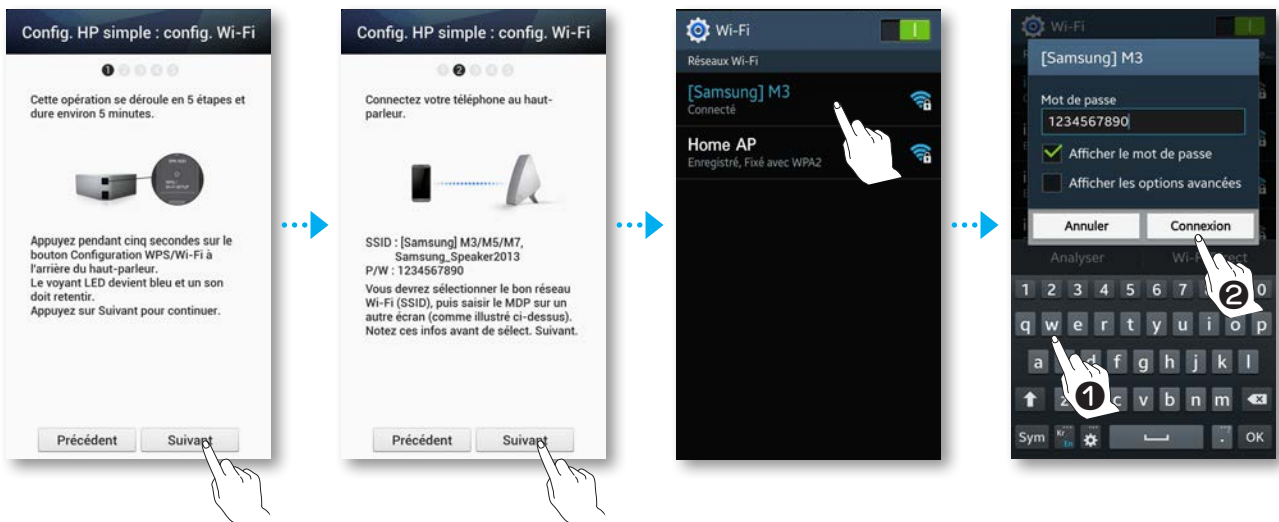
Config. HP simple : config. Wi-Fi

Cette opération se déroule en 5 étapes et dure environ 5 minutes.

Appuyez pendant cinq secondes sur le bouton Configuration WPS/Wi-Fi à l'arrière du haut-parleur.
Le voyant LED devient bleu et un son doit retentir.
Appuyez sur Suivant pour continuer.

Précédent
Suivant

Config. HP simple : config. Wi-Fi

Connectez votre téléphone au haut-parleur.

SSID : [Samsung] M3/M5/M7, Samsung_Speaker2013
P/W : 1234567890
Vous devrez sélectionner le bon réseau Wi-Fi (SSID), puis saisir le MDP sur un autre écran (comme illustré ci-dessus). Notez ces infos avant de sélect. Suivant.

Précédent
Suivant

Wi-Fi
Réseaux Wi-Fi
[Samsung] M3
Connecté
Home AP
Enregistré, Fixé avec WPA2

Wi-Fi
[Samsung] M3
Mot de passe
1234567890
Afficher le mot de passe
Afficher les options avancées
Annuler
Connexion
Analyser
Wi-Fi Direct
1 2 3 4 5 6 7 8 9 0
q w e r t y u i o p
a s d f g h j k l
z x c v b n m
Sym
OK
❶
❷